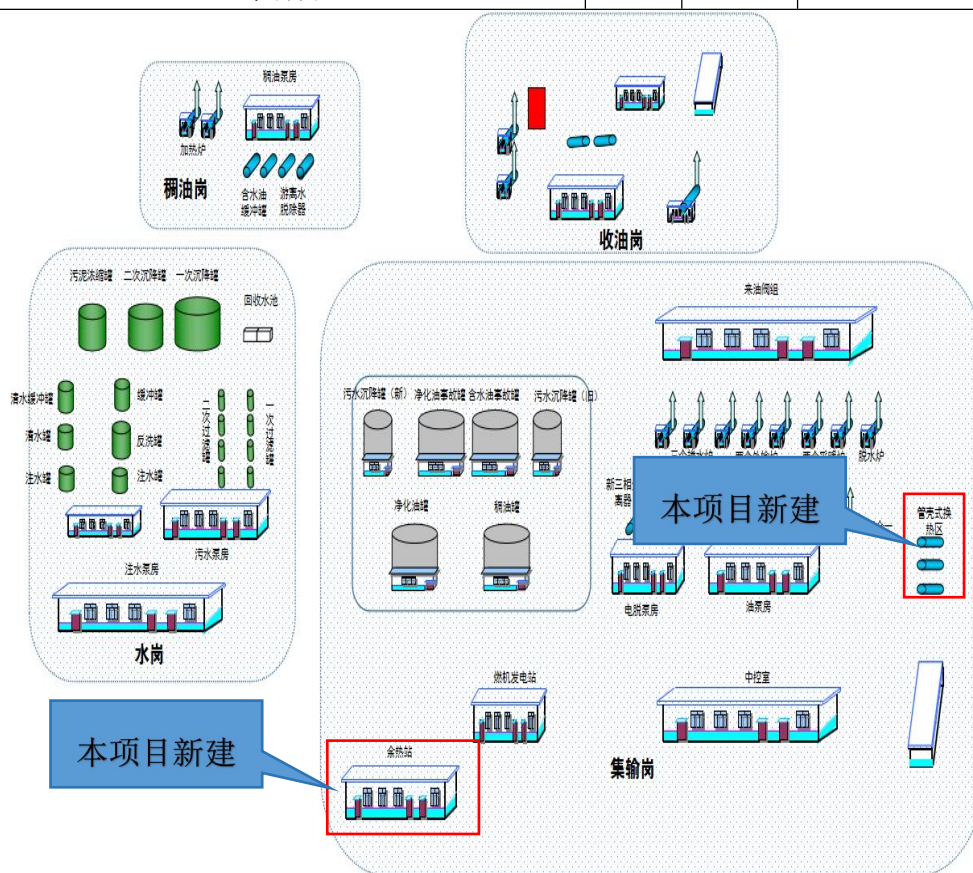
稠油泵房

加热炉

含水油缓冲罐

游离水脱除器

稠油岗

收油岗

污泥浓缩罐 二次沉降罐 一次沉降罐

回收水池

清水缓冲罐

缓冲罐

清水罐

反洗罐

注水罐

注水罐

二次过滤罐

一次过滤罐

污水泵房

注水泵房

水岗

来油阀组

污水沉降罐（新） 净化油事故罐 含水油事故罐 污水沉降罐（旧）

净化油罐

稠油罐

三合一 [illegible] 二合一 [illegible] 二合一 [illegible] 脱水炉

新三相分离器

本项目新建

管壳式换热区

电脱泵房

油泵房

燃机发电站

中控室

本项目新建

余热站

集输岗